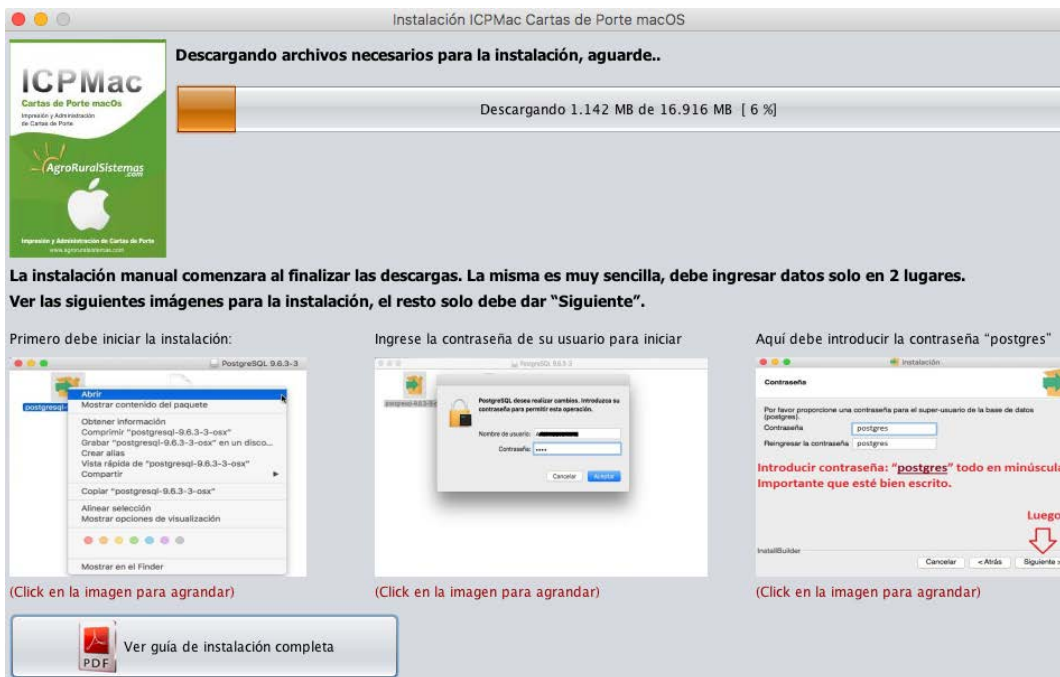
Instalación ICPMac Cartas de Porte macOS

ICPMac
Cartas de Porte macOs
Impresión y Administración de Cartas de Porte
AgroRuralSistemas .com
Impresión y Administración de Cartas de Porte
www.agroruralsistemas.com

Descargando archivos necesarios para la instalación, aguarde..

Descargando 1.142 MB de 16.916 MB [ 6 %]

La instalación manual comenzara al finalizar las descargas. La misma es muy sencilla, debe ingresar datos solo en 2 lugares.
Ver las siguientes imágenes para la instalación, el resto solo debe dar "Siguiente".

Primero debe iniciar la instalación:

PostgreSQL 9.6.3-3
postgresql-
Abrir
Mostrar contenido del paquete
Obtener información
Comprimir "postgresql-9.6.3-3-osx"
Grabar "postgresql-9.6.3-3-osx" en un disco...
Crear alias
Vista rápida de "postgresql-9.6.3-3-osx"
Compartir
Copiar "postgresql-9.6.3-3-osx"
Alinear selección
Mostrar opciones de visualización
Mostrar en el Finder

(Click en la imagen para agrandar)

Ingrese la contraseña de su usuario para iniciar

PostgreSQL 9.6.3-3
postgresql-9.6.3-3
PostgreSQL desea realizar cambios. Introduzca su contraseña para permitir esta operación.
Nombre de usuario: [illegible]
Contraseña: ••••
Cancelar Aceptar

(Click en la imagen para agrandar)

Aquí debe introducir la contraseña "postgres"

Instalación
Contraseña
Por favor proporcione una contraseña para el super-usuario de la base de datos (postgres).
Contraseña postgres
Reingresar la contraseña postgres
Introducir contraseña: "postgres" todo en minúscula
Importante que esté bien escrito.
Luego
InstallBuilder
Cancelar < Atrás Siguiente

(Click en la imagen para agrandar)

PDF
Ver guía de instalación completa